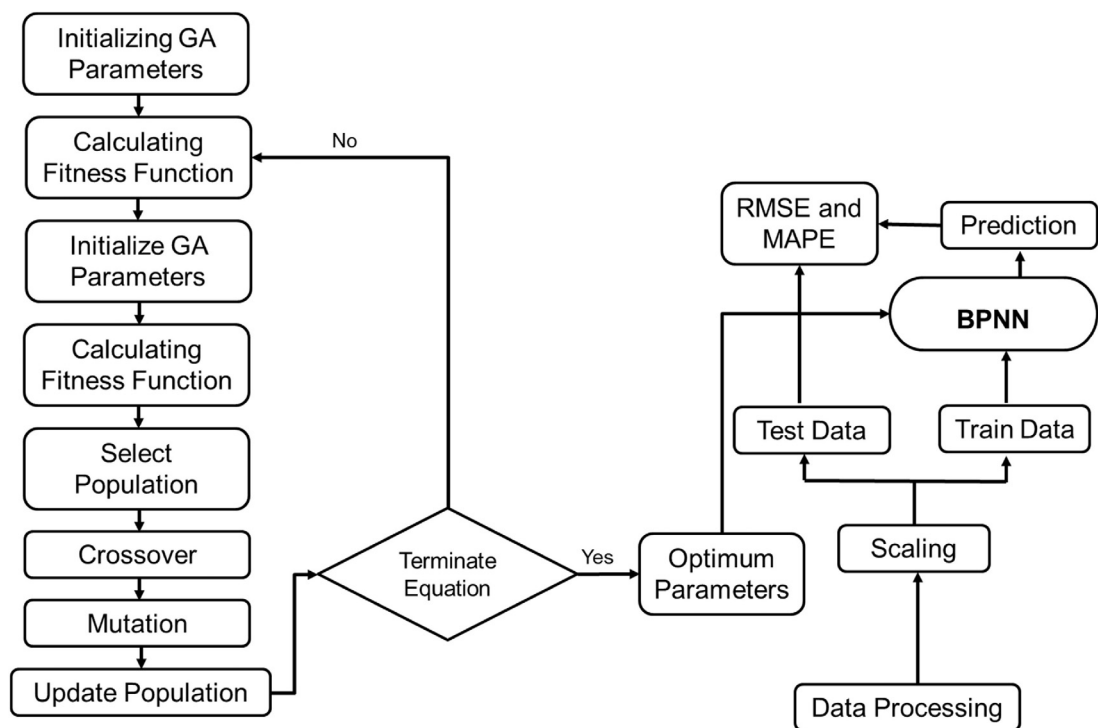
Initializing GA Parameters

Calculating Fitness Function

Initialize GA Parameters

Calculating Fitness Function

Select Population

Crossover

Mutation

Update Population

No

Terminate Equation

Yes

Optimum Parameters

RMSE and MAPE

Prediction

BPNN

Test Data

Train Data

Scaling

Data Processing